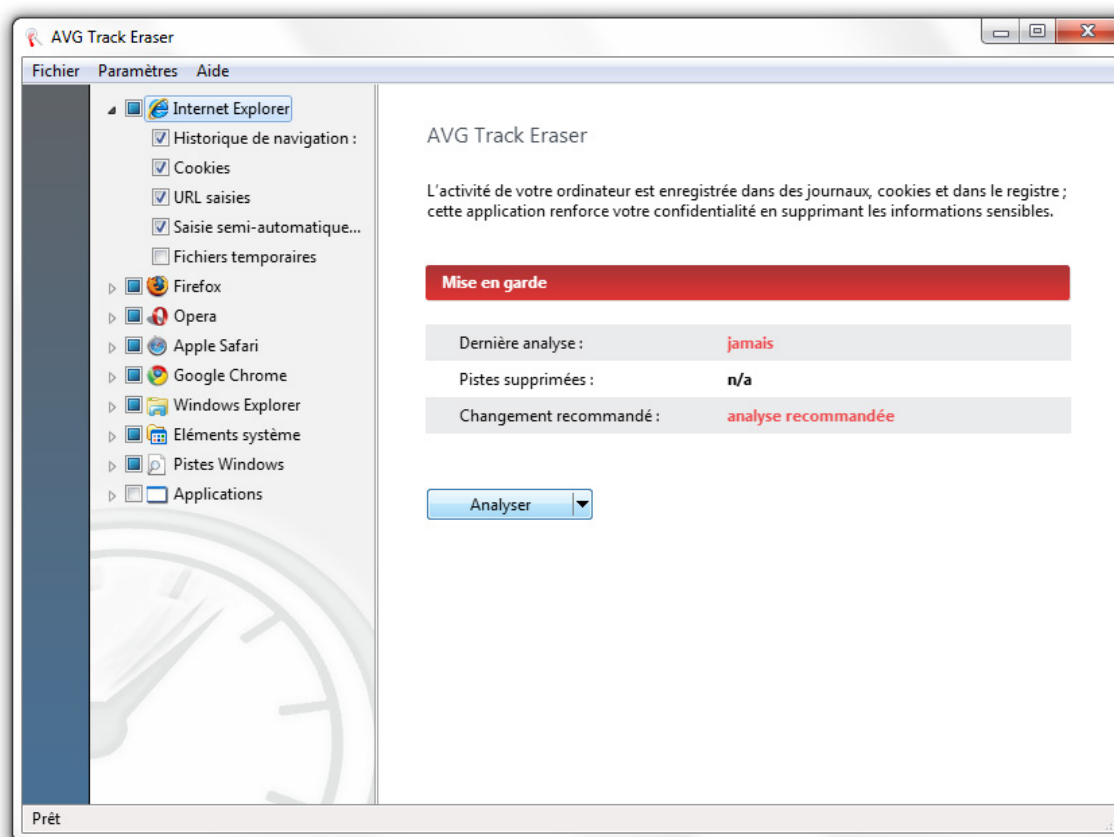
AVG Track Eraser

Fichier Paramètres Aide

Internet Explorer
Historique de navigation :
Cookies
URL saisies
Saisie semi-automatique...
Fichiers temporaires
Firefox
Opera
Apple Safari
Google Chrome
Windows Explorer
Eléments système
Pistes Windows
Applications

AVG Track Eraser

L'activité de votre ordinateur est enregistrée dans des journaux, cookies et dans le registre ; cette application renforce votre confidentialité en supprimant les informations sensibles.

Mise en garde

| Dernière analyse : | jamais |
|---|---|
| Pistes supprimées : | n/a |
| Changement recommandé : | analyse recommandée |

Analyser

Prêt